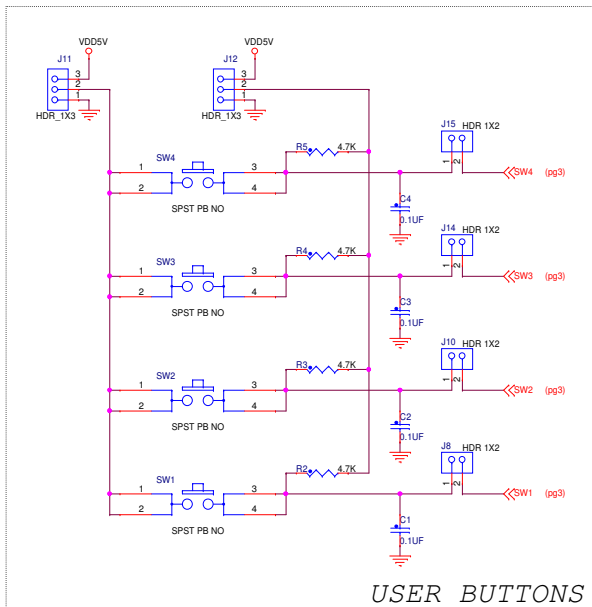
VDD5V
J11
3
2
1
HDR_1X3

VDD5V
J12
3
2
1
HDR_1X3

J15 HDR 1X2
1 2
SW4 (pg3)
SW4
1
2
3
4
SPST PB NO
R5 4.7K
C4
0.1UF

J14 HDR 1X2
1 2
SW3 (pg3)
SW3
1
2
3
4
SPST PB NO
R4 4.7K
C3
0.1UF

J10 HDR 1X2
1 2
SW2 (pg3)
SW2
1
2
3
4
SPST PB NO
R3 4.7K
C2
0.1UF

J8 HDR 1X2
1 2
SW1 (pg3)
SW1
1
2
3
4
SPST PB NO
R2 4.7K
C1
0.1UF

USER BUTTONS